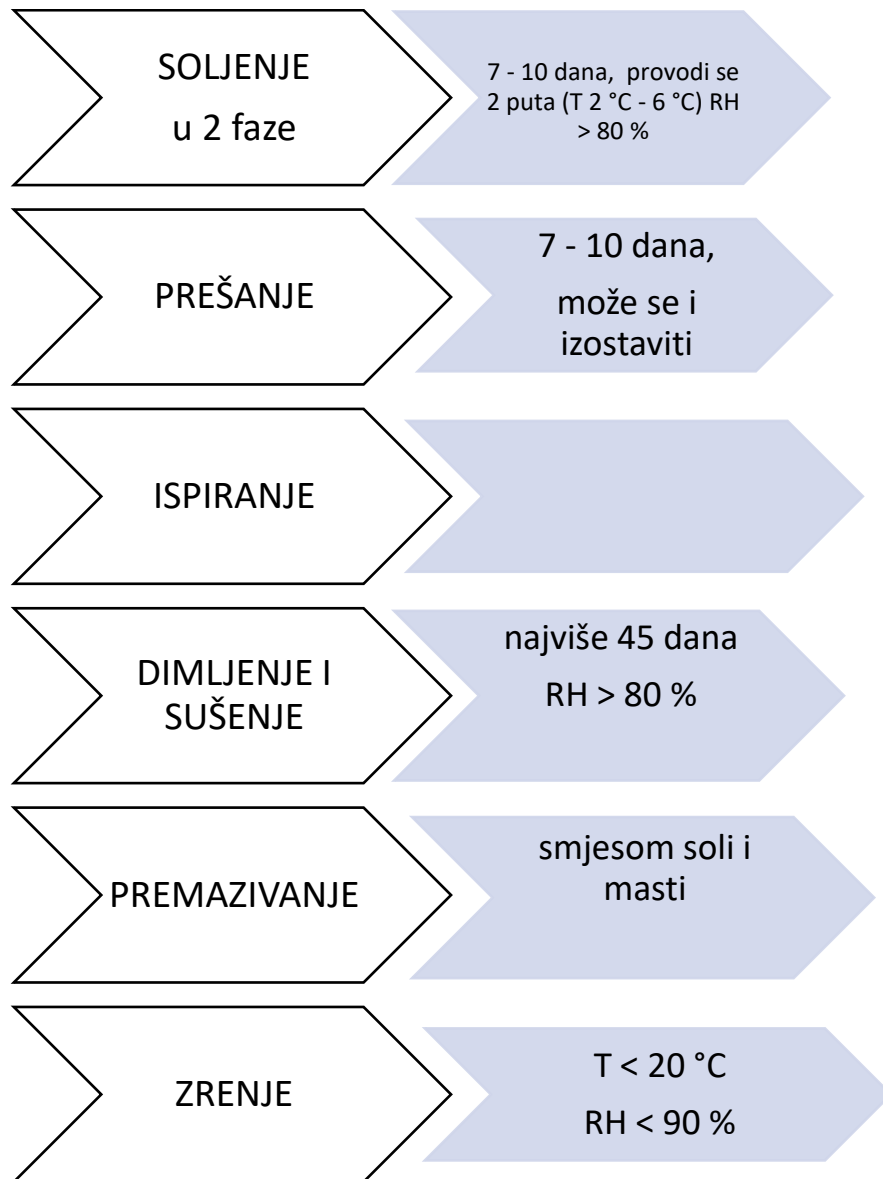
SOLJENJE
u 2 faze

7 - 10 dana, provodi se 2 puta (T 2 °C - 6 °C) RH > 80 %

PREŠANJE

7 - 10 dana,
može se i izostaviti

ISPIRANJE

DIMLJENJE I SUŠENJE

najviše 45 dana
RH > 80 %

PREMAZIVANJE

smjesom soli i masti

ZRENJE

T < 20 °C
RH < 90 %